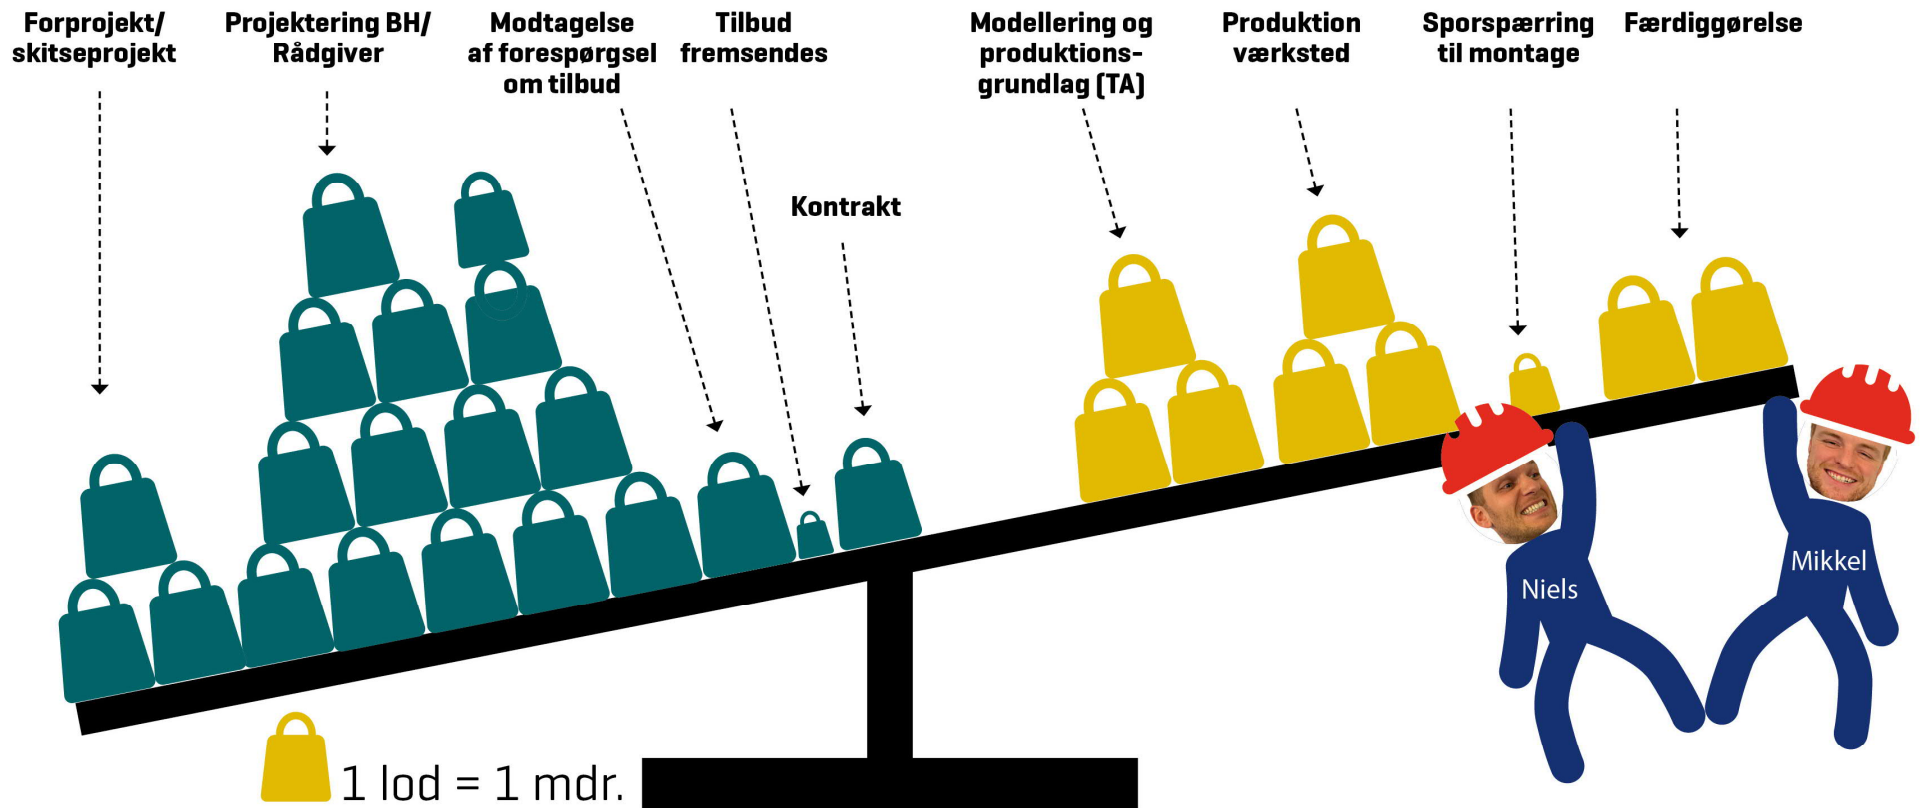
Forprojekt/ skitseprojekt

Projektering BH/ Rådgiver

Modtagelse af forespørgsel om tilbud

Tilbud fremsendes

Kontrakt

Modellering og produktions-grundlag (TA)

Produktion værksted

Sporspærring til montage

Færdiggørelse

Niels

Mikkel

1 lod = 1 mdr.